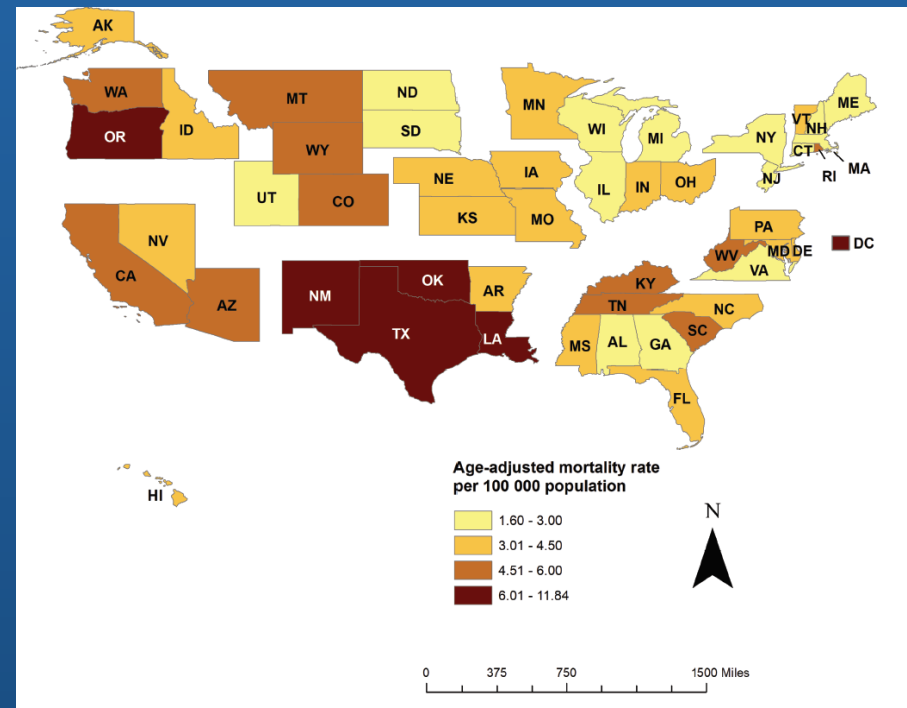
AK
WA
OR
ID
MT
WY
ND
SD
UT
CO
MN
WI
MI
IA
NE
KS
MO
IL
IN
OH
NY
VT
NH
ME
CT
RI
MA
NJ
PA
MD
DE
DC
WV
VA
NV
CA
AZ
NM
OK
TX
AR
LA
KY
TN
NC
SC
MS
AL
GA
FL
HI

Age-adjusted mortality rate per 100 000 population

1.60 - 3.00
3.01 - 4.50
4.51 - 6.00
6.01 - 11.84

N

0 375 750 1500 Miles